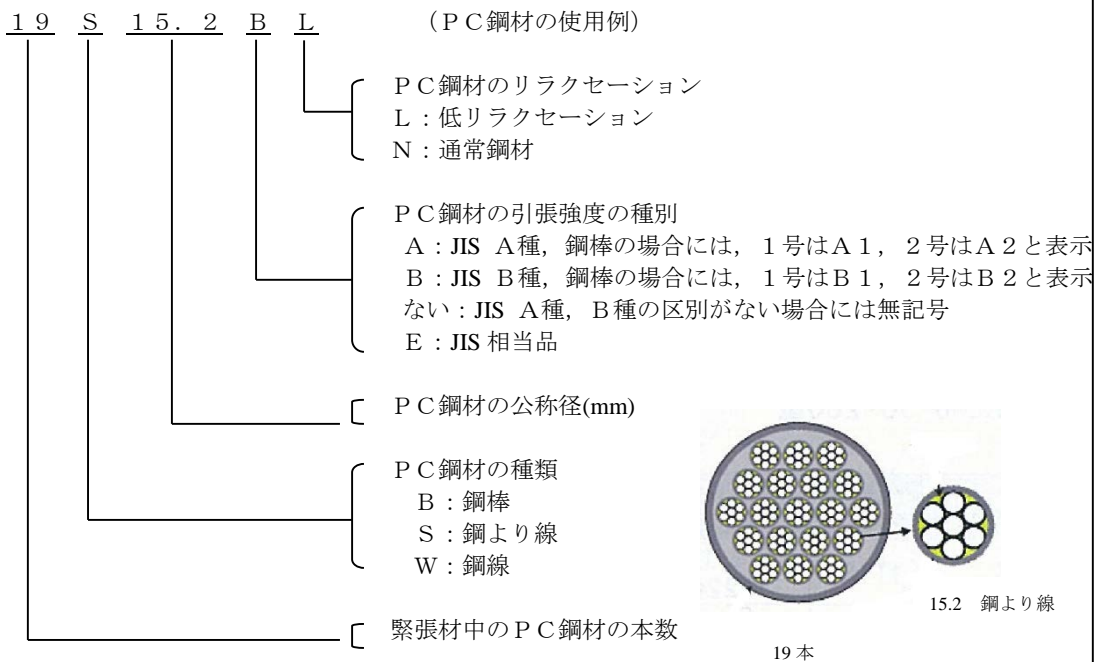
１９　Ｓ　１５．２　Ｂ　Ｌ　　（ＰＣ鋼材の使用例）

ＰＣ鋼材のリラクセーション
Ｌ：低リラクセーション
Ｎ：通常鋼材

ＰＣ鋼材の引張強度の種別
Ａ：JIS Ａ種，鋼棒の場合には，１号はＡ１，２号はＡ２と表示
Ｂ：JIS Ｂ種，鋼棒の場合には，１号はＢ１，２号はＢ２と表示
ない：JIS Ａ種，Ｂ種の区別がない場合には無記号
Ｅ：JIS 相当品

ＰＣ鋼材の公称径(mm)

ＰＣ鋼材の種類
Ｂ：鋼棒
Ｓ：鋼より線
Ｗ：鋼線

15.2　鋼より線

緊張材中のＰＣ鋼材の本数

19 本